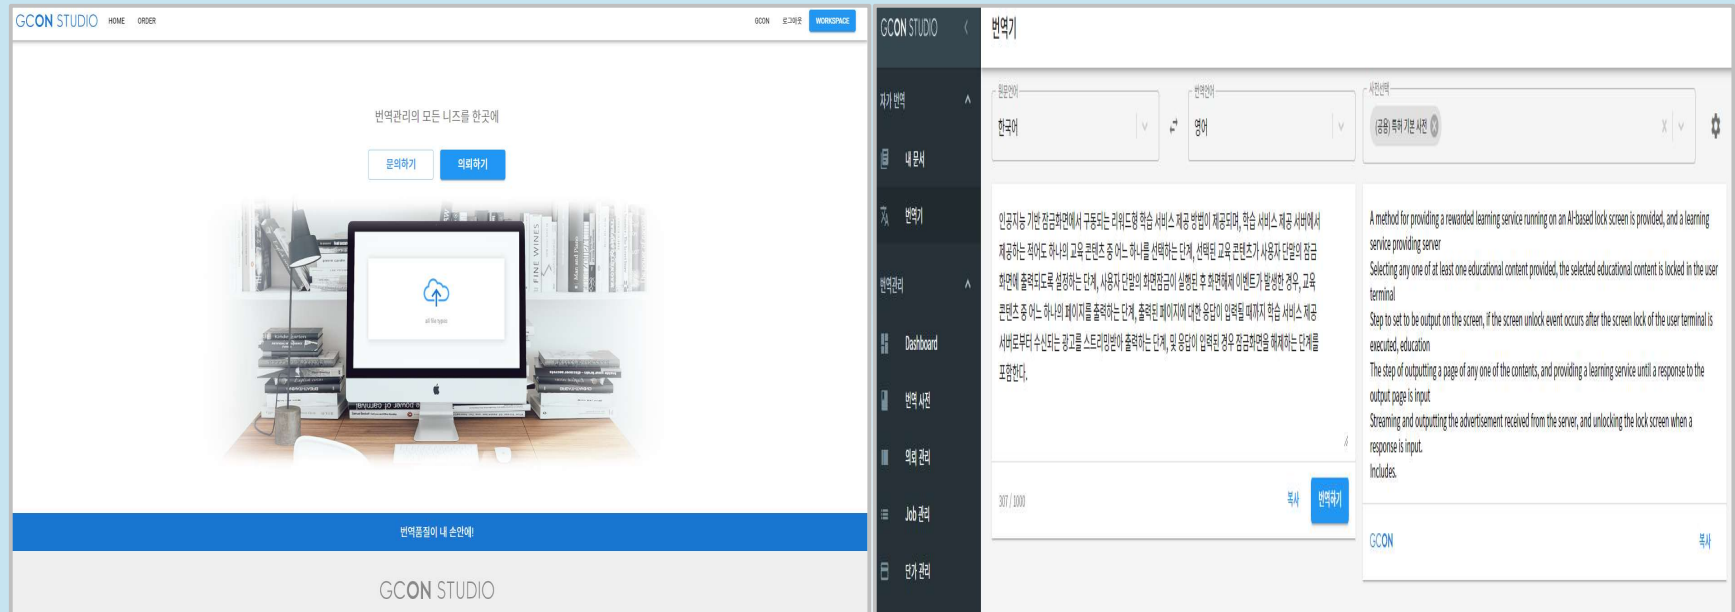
GCON STUDIO HOME ORDER

GCON 로그아웃 WORKSPACE

번역관리의 모든 니즈를 한곳에

문의하기 의뢰하기

All file types

번역품질이 내 손안에!

GCON STUDIO

GCON STUDIO

번역기

자기 번역

내 문서

번역기

번역관리

Dashboard

번역 사전

의뢰 관리

Job 관리

단가 관리

원문언어
한국어

번역언어
영어

사전선택
(공용) 특허 기본 사전

인공지능 기반 잠금화면에서 구동되는 리워드형 학습 서비스 제공 방법이 제공되며, 학습 서비스 제공 서버에서 제공하는 적어도 하나의 교육 콘텐츠 중 어느 하나를 선택하는 단계, 선택된 교육 콘텐츠가 사용자 단말의 잠금 화면에 출력되도록 설정하는 단계, 사용자 단말의 화면잠금이 설정된 후 화면해제 이벤트가 발생한 경우, 교육 콘텐츠 중 어느 하나의 페이지를 출력하는 단계, 출력된 페이지에 대한 응답이 입력될 때까지 학습 서비스 제공 서버로부터 수신되는 광고를 스트리밍받아 출력하는 단계, 및 응답이 입력된 경우 잠금화면을 해제하는 단계를 포함한다.

307 / 1000

복사 번역하기

A method for providing a rewarded learning service running on an AI-based lock screen is provided, and a learning service providing server
Selecting any one of at least one educational content provided, the selected educational content is locked in the user terminal
Step to set to be output on the screen, if the screen unlock event occurs after the screen lock of the user terminal is executed, education
The step of outputting a page of any one of the contents, and providing a learning service until a response to the output page is input
Streaming and outputting the advertisement received from the server, and unlocking the lock screen when a response is input.
Includes.

GCON 복사